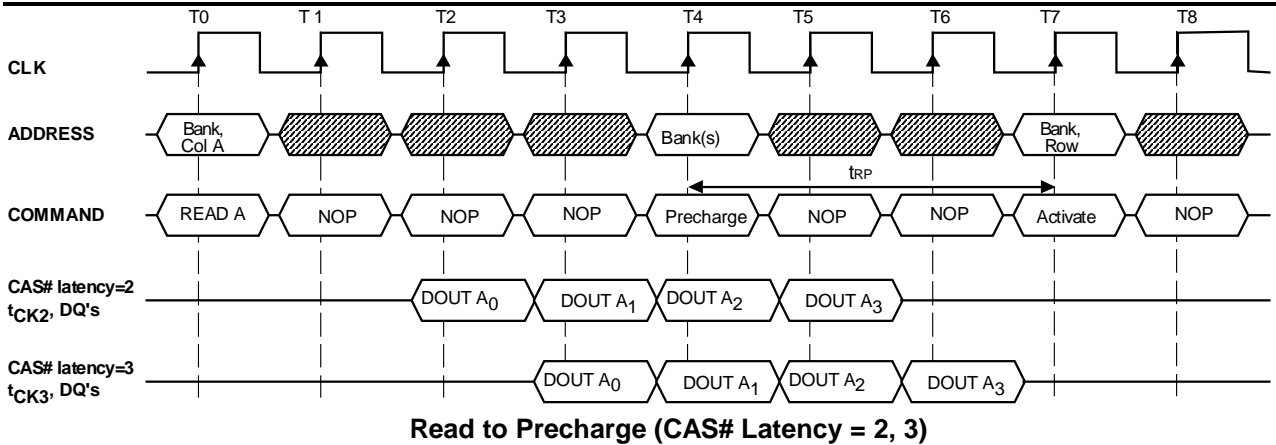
T0 T 1 T2 T3 T4 T5 T6 T7 T8

CLK

ADDRESS

Bank, Col A

Bank(s)

Bank, Row

$t_{RP}$

COMMAND

READ A NOP NOP NOP Precharge NOP NOP Activate NOP

CAS# latency=2 $t_{CK2}$, DQ's

DOUT $A_0$ DOUT $A_1$ DOUT $A_2$ DOUT $A_3$

CAS# latency=3 $t_{CK3}$, DQ's

DOUT $A_0$ DOUT $A_1$ DOUT $A_2$ DOUT $A_3$

Read to Precharge (CAS# Latency = 2, 3)